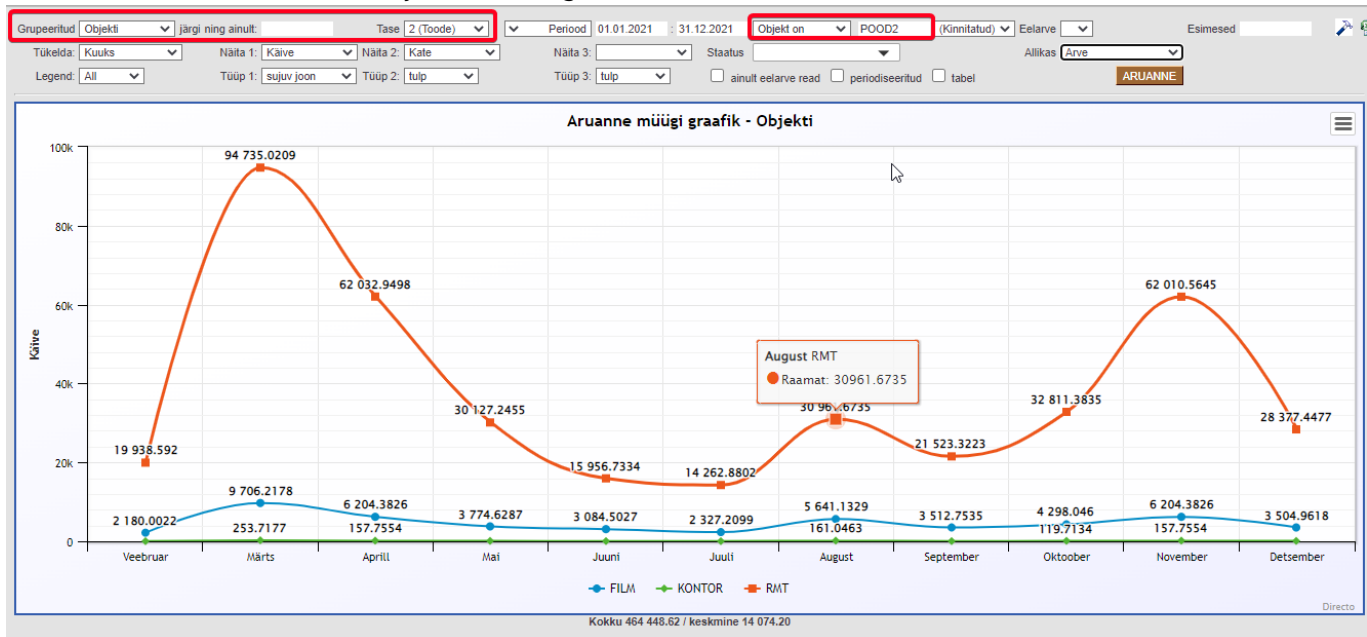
Grupeeritud Objekti järgi ning ainult: Tase 2 (Toode) Periood 01.01.2021 : 31.12.2021 Objekt on POOD2 (Kinnitatud) Eelarve Esimesed
Tükelda: Kuuks Näita 1: Käive Näita 2: Kate Näita 3: Staatus Allikas Arve
Legend: All Tüüp 1: sujuv joon Tüüp 2: tulp Tüüp 3: tulp ainult eelarve read periodiseeritud tabel ARUANNE

Aruanne müügi graafik - Objekti

Käive

100k
80k
60k
40k
20k
0

19 938.592
94 735.0209
62 032.9498
30 127.2455
15 956.7334
14 262.8802
30 961.6735
21 523.3223
32 811.3835
62 010.5645
28 377.4477

2 180.0022
9 706.2178
253.7177
6 204.3826
157.7554
3 774.6287
3 084.5027
2 327.2099
5 641.1329
161.0463
3 512.7535
4 298.046
119.7134
6 204.3826
157.7554
3 504.9618

August RMT
Raamat: 30961.6735

Veebruar Märts Aprill Mai Juuni Juuli August September Oktoober November Detsember

FILM KONTOR RMT

Directo

Kokku 464 448.62 / keskmine 14 074.20